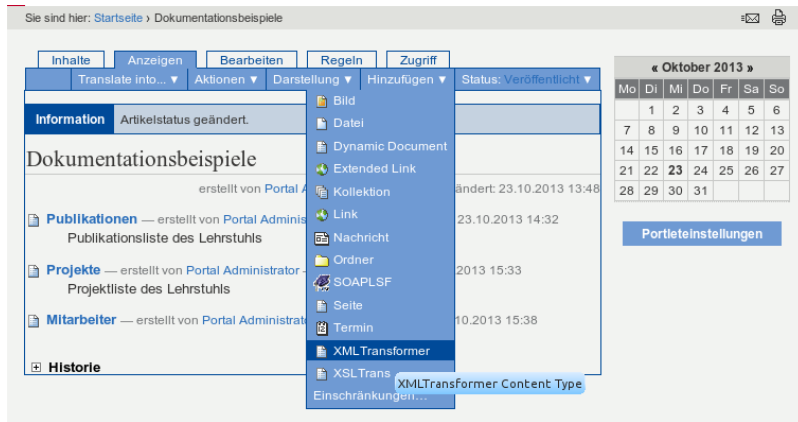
Sie sind hier: Startseite › Dokumentationsbeispiele

Inhalte | Anzeigen | Bearbeiten | Regeln | Zugriff

Translate into... ▼ | Aktionen ▼ | Darstellung ▼ | Hinzufügen ▼ | Status: Veröffentlicht ▼

Information | Artikelstatus geändert.

Dokumentationsbeispiele

erstellt von Portal A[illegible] geändert: 23.10.2013 13:48

Publikationen — erstellt von Portal Adminis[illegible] 23.10.2013 14:32
Publikationsliste des Lehrstuhls

Projekte — erstellt von Portal Administrator - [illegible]2013 15:33
Projektliste des Lehrstuhls

Mitarbeiter — erstellt von Portal Administrat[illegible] 10.2013 15:38

Historie

Bild
Datei
Dynamic Document
Extended Link
Kollektion
Link
Nachricht
Ordner
SOAPLSF
Seite
Termin
XMLTransformer
XSLTrans
Einschränkungen...

XMLTransformer Content Type

« Oktober 2013 »

| Mo | Di | Mi | Do | Fr | Sa | So |
|---|---|---|---|---|---|---|
| | 1 | 2 | 3 | 4 | 5 | 6 |
| 7 | 8 | 9 | 10 | 11 | 12 | 13 |
| 14 | 15 | 16 | 17 | 18 | 19 | 20 |
| 21 | 22 | 23 | 24 | 25 | 26 | 27 |
| 28 | 29 | 30 | 31 | | | |

Portleteinstellungen